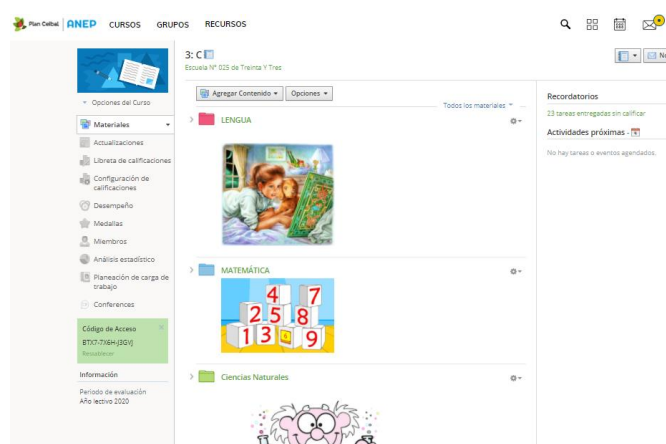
Plan Ceibal | ANEP CURSOS GRUPOS RECURSOS

3: C
Escuela N° 025 de Treinta Y Tres

Ne

Opciones del Curso

Materiales
Actualizaciones
Libreta de calificaciones
Configuración de calificaciones
Desempeño
Medallas
Miembros
Análisis estadístico
Planeación de carga de trabajo
Conferences

Código de Acceso
BTX7-7X6H-J3GVJ
Restablecer

Información
Periodo de evaluación
Año lectivo 2020

Agregar Contenido Opciones
Todos los materiales

LENGUA

MATEMÁTICA

4 7 2 5 8 1 3 9

Ciencias Naturales

Recordatorios
23 tareas entregadas sin calificar
Actividades próximas
No hay tareas o eventos agendados.